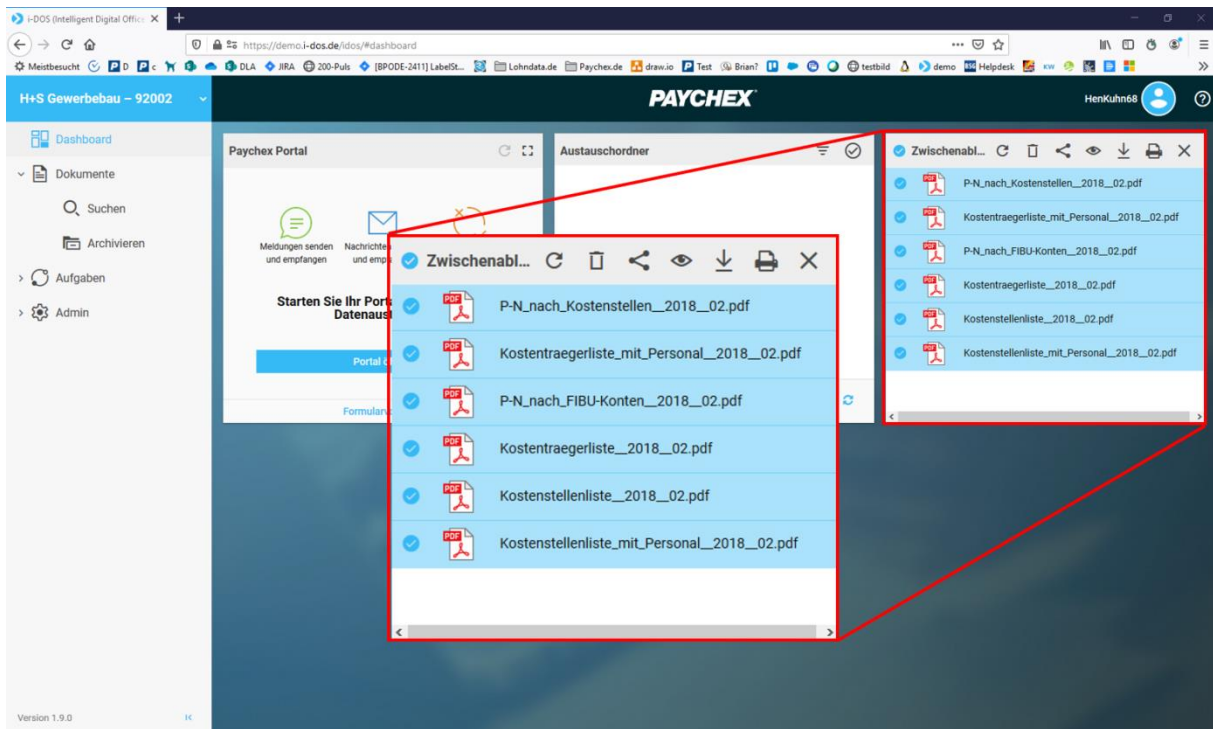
i-DOS (Intelligent Digital Office ×
https://demo.i-dos.de/idos/#dashboard
Meistbesucht D c DLA JIRA 200-Puls [BPODE-2411] LabelSt... Lohndata.de Paychex.de draw.io Test Brian? testbild demo Helpdesk KW

H+S Gewerbebau – 92002
PAYCHEX
HenKuhn68

Dashboard
Dokumente
Suchen
Archivieren
Aufgaben
Admin

Version 1.9.0

Paychex Portal
Meldungen senden und empfangen
Nachrichten und emp
Starten Sie Ihr Port Datenaus
Portal
Formular

Austauschordner

Zwischenabl...
P-N_nach_Kostenstellen__2018__02.pdf
Kostentraegerliste_mit_Personal__2018__02.pdf
P-N_nach_FIBU-Konten__2018__02.pdf
Kostentraegerliste__2018__02.pdf
Kostenstellenliste__2018__02.pdf
Kostenstellenliste_mit_Personal__2018__02.pdf

Zwischenabl...
P-N_nach_Kostenstellen__2018__02.pdf
Kostentraegerliste_mit_Personal__2018__02.pdf
P-N_nach_FIBU-Konten__2018__02.pdf
Kostentraegerliste__2018__02.pdf
Kostenstellenliste__2018__02.pdf
Kostenstellenliste_mit_Personal__2018__02.pdf